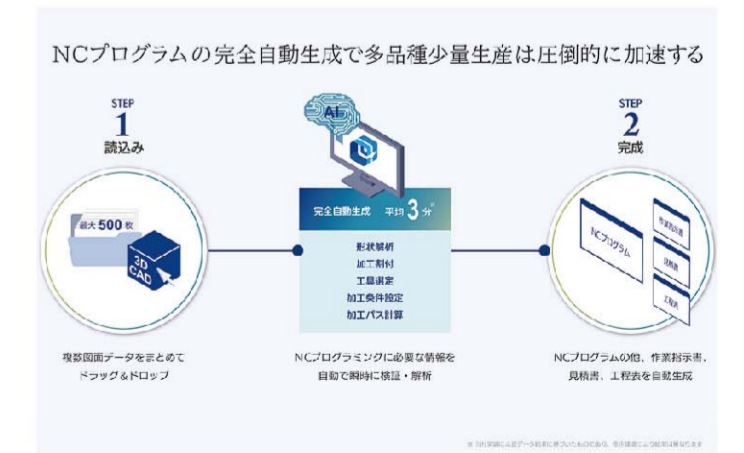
NCプログラムの完全自動生成で多品種少量生産は圧倒的に加速する

STEP
1
読込み

最大 500 枚

3D CAD

複数図面データをまとめて
ドラッグ＆ドロップ

AI

完全自動生成　平均 3 分*

形状解析
加工割付
工具選定
加工条件設定
加工パス計算

NCプログラミングに必要な情報を
自動で瞬時に検証・解析

STEP
2
完成

NCプログラム

作業指示書

見積書

工程表

NCプログラムの他、作業指示書、
見積書、工程表を自動生成

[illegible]